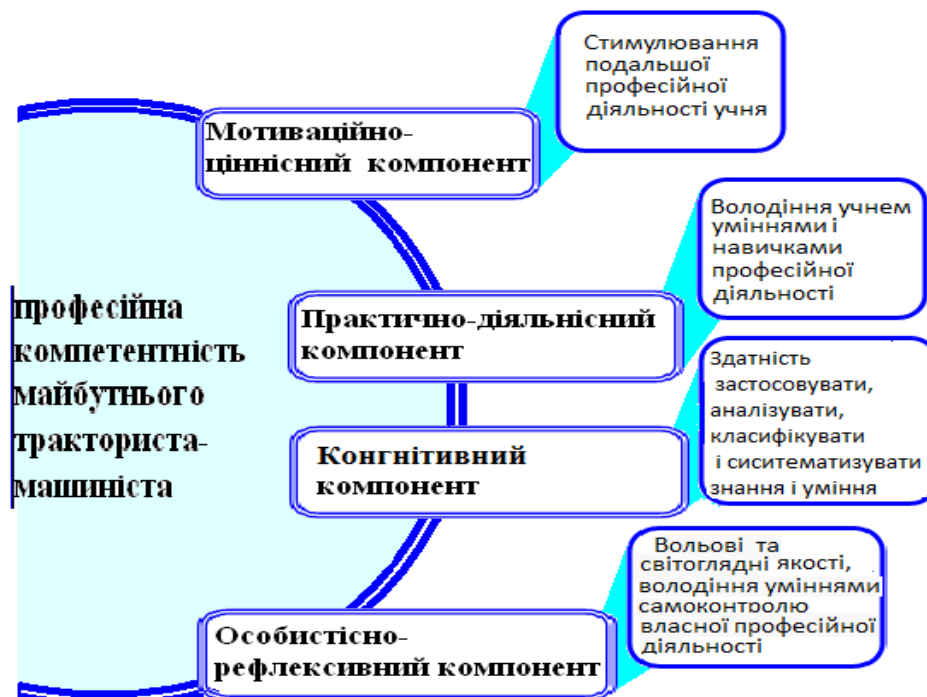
професійна компетентність майбутнього тракториста-машиніста

Мотиваційно-ціннісний компонент

Стимулювання подальшої професійної діяльності учня

Практично-діяльнісний компонент

Володіння учнем уміннями і навичками професійної діяльності

Конгнітивний компонент

Здатність застосовувати, аналізувати, класифікувати і сиситематизувати знання і уміння

Особистісно-рефлексивний компонент

Вольові та світоглядні якості, володіння уміннями самоконтролю власної професійної діяльності